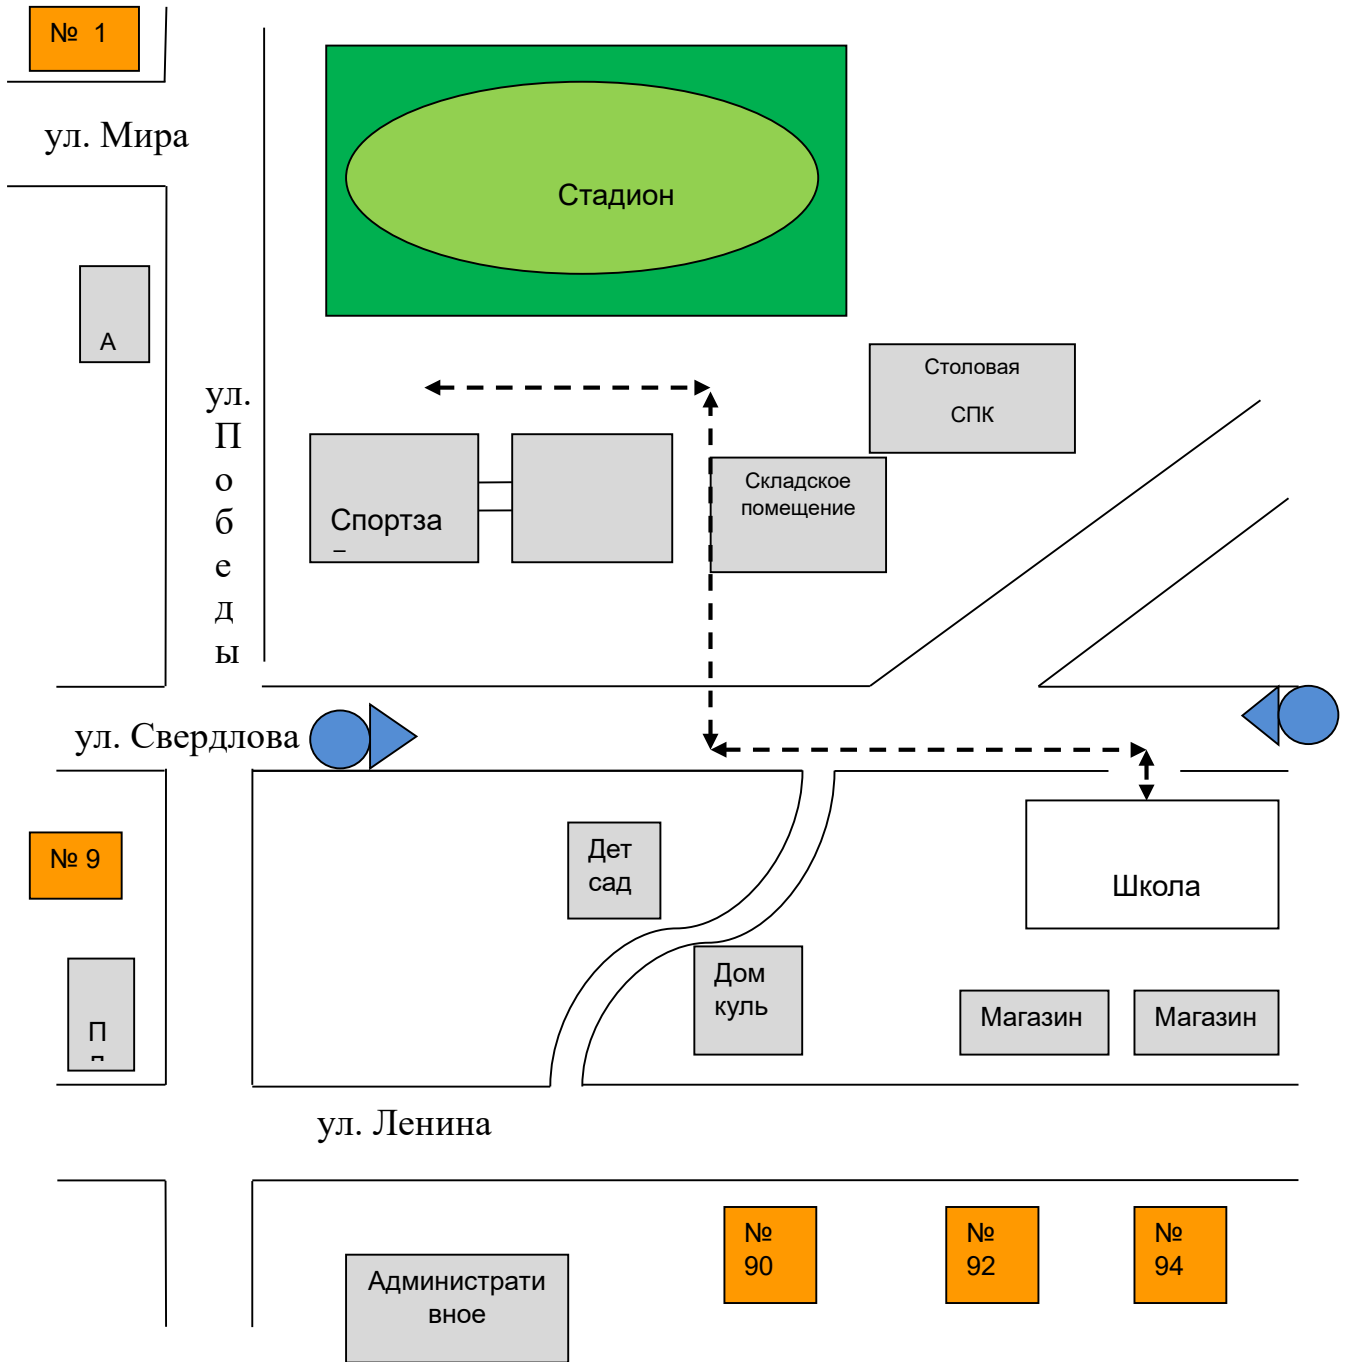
№ 1

ул. Мира

Стадион

А

ул. Победы

Столовая
СПК

Спортза
–

Складское помещение

ул. Свердлова

№ 9

Дет сад

Школа

Дом куль

Магазин

Магазин

П
–

ул. Ленина

№ 90

№ 92

№ 94

Администрати вное